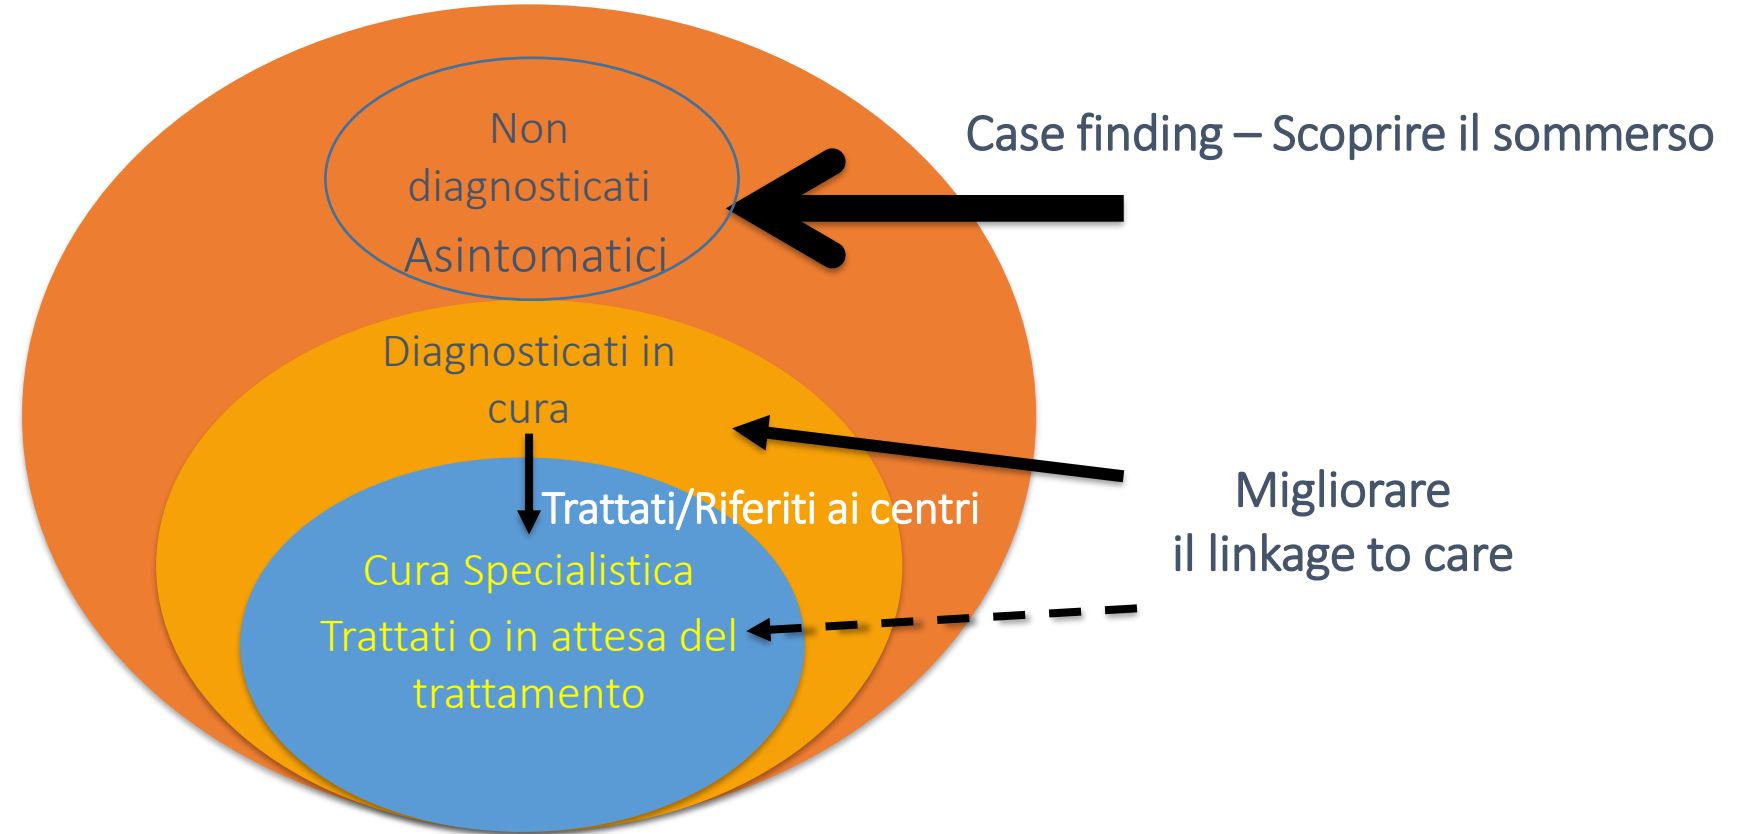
Non diagnosticati
Asintomatici

Case finding – Scoprire il sommerso

Diagnosticati in cura

Trattati/Riferiti ai centri

Cura Specialistica

Trattati o in attesa del trattamento

Migliorare
il linkage to care